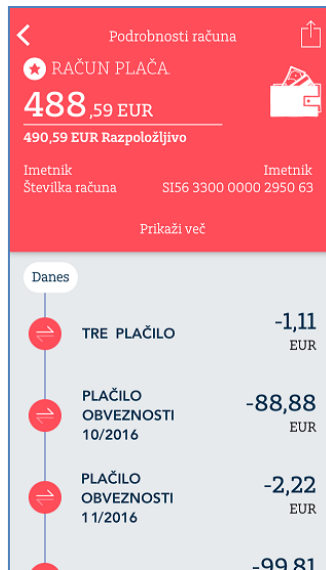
Podrobnosti računa

RAČUN PLAČA

488,59 EUR

490,59 EUR Razpoložljivo

Imetnik
Imetnik
Številka računa
SI56 3300 0000 2950 63

Prikaži več

Danes

TRE PLAČILO
-1,11
EUR

PLAČILO OBVEZNOSTI 10/2016
-88,88
EUR

PLAČILO OBVEZNOSTI 11/2016
-2,22
EUR

-99,81